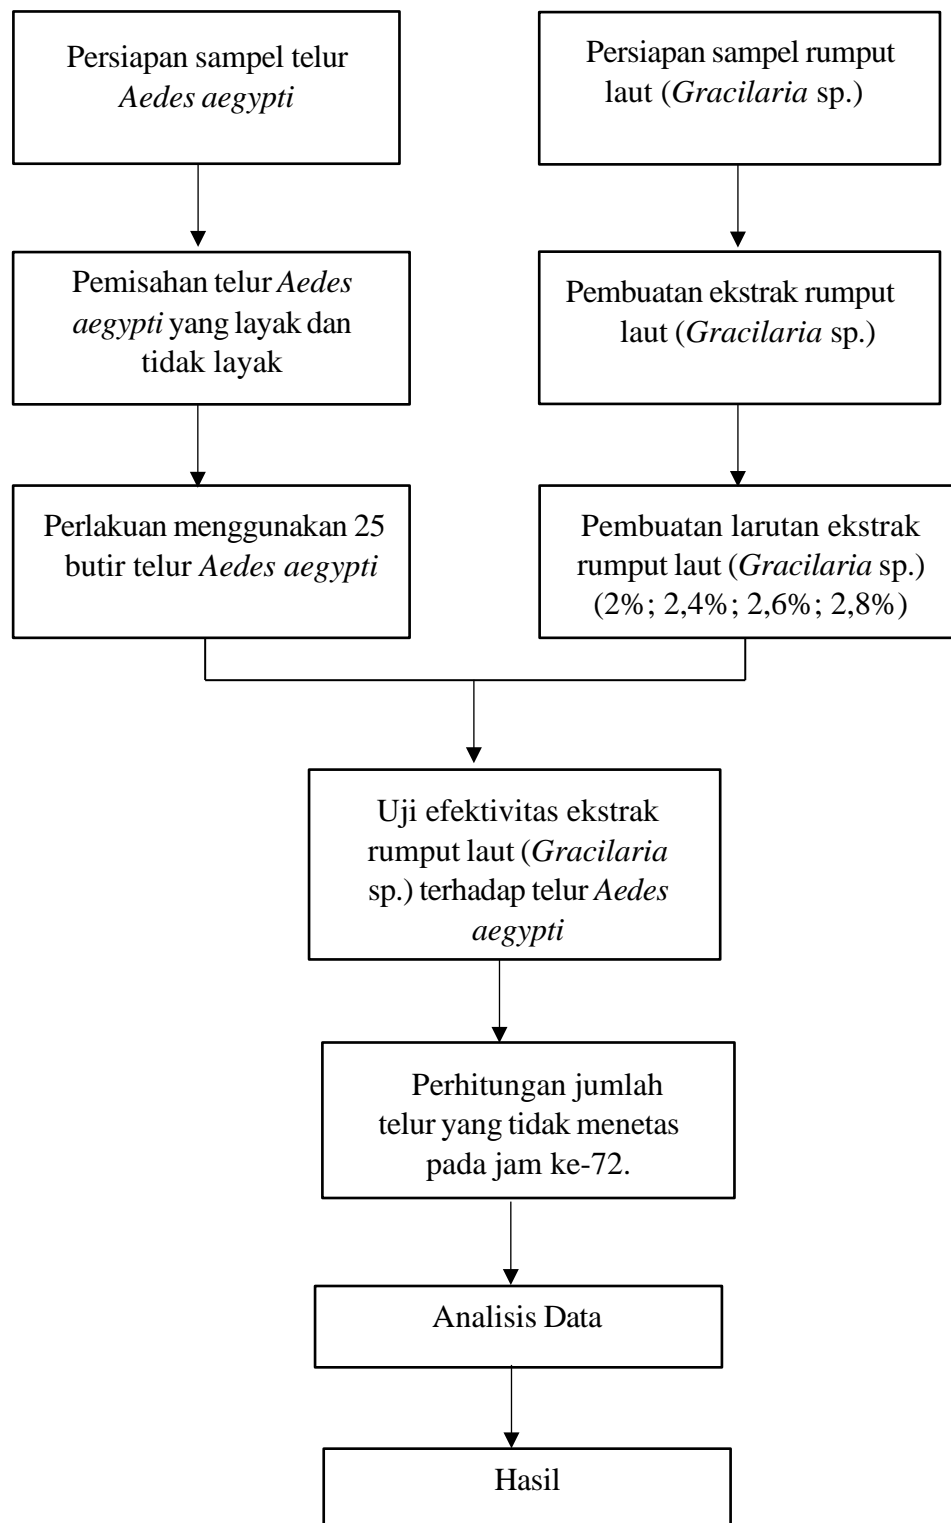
Persiapan sampel telur *Aedes aegypti*

Persiapan sampel rumput laut (*Gracilaria* sp.)

Pemisahan telur *Aedes aegypti* yang layak dan tidak layak

Pembuatan ekstrak rumput laut (*Gracilaria* sp.)

Perlakuan menggunakan 25 butir telur *Aedes aegypti*

Pembuatan larutan ekstrak rumput laut (*Gracilaria* sp.) (2%; 2,4%; 2,6%; 2,8%)

Uji efektivitas ekstrak rumput laut (*Gracilaria* sp.) terhadap telur *Aedes aegypti*

Perhitungan jumlah telur yang tidak menetas pada jam ke-72.

Analisis Data

Hasil